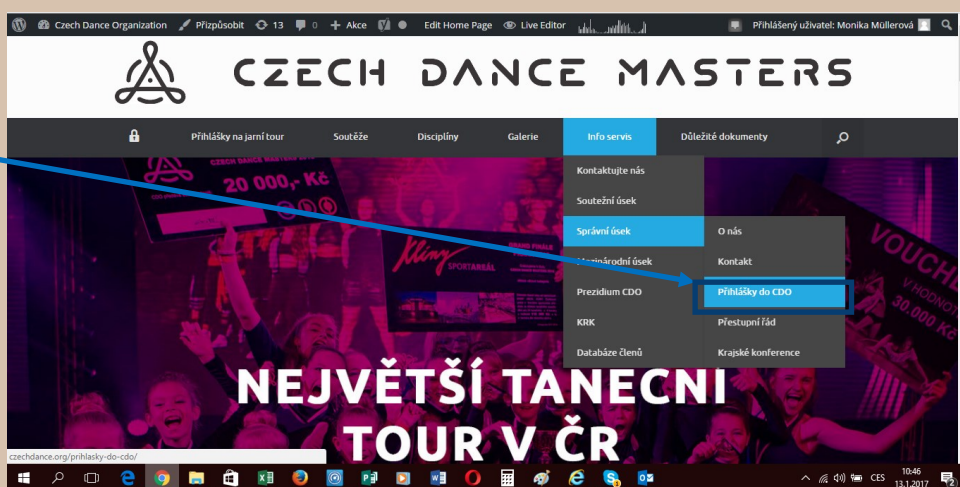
Czech Dance Organization Přizpůsobit 13 0 Akce Edit Home Page Live Editor Přihlášený uživatel: Monika Müllerová

CZECH DANCE MASTERS

Přihlášky na jarní tour Soutěže Disciplíny Galerie Info servis Důležité dokumenty

Kontaktujte nás
Soutežní úsek
Správní úsek
Mezinárodní úsek
Prezidium CDO
KRK
Databáze členů

O nás
Kontakt
Přihlášky do CDO
Přestupní řád
Krajské konference

20 000,- Kč

VOUCHER
V HODNOTĚ
30.000 Kč

NEJVĚTŠÍ TANECNI TOUR V ČR

czechdance.org/prihlasky-do-cdo/

CES 10:46 13.1.2017